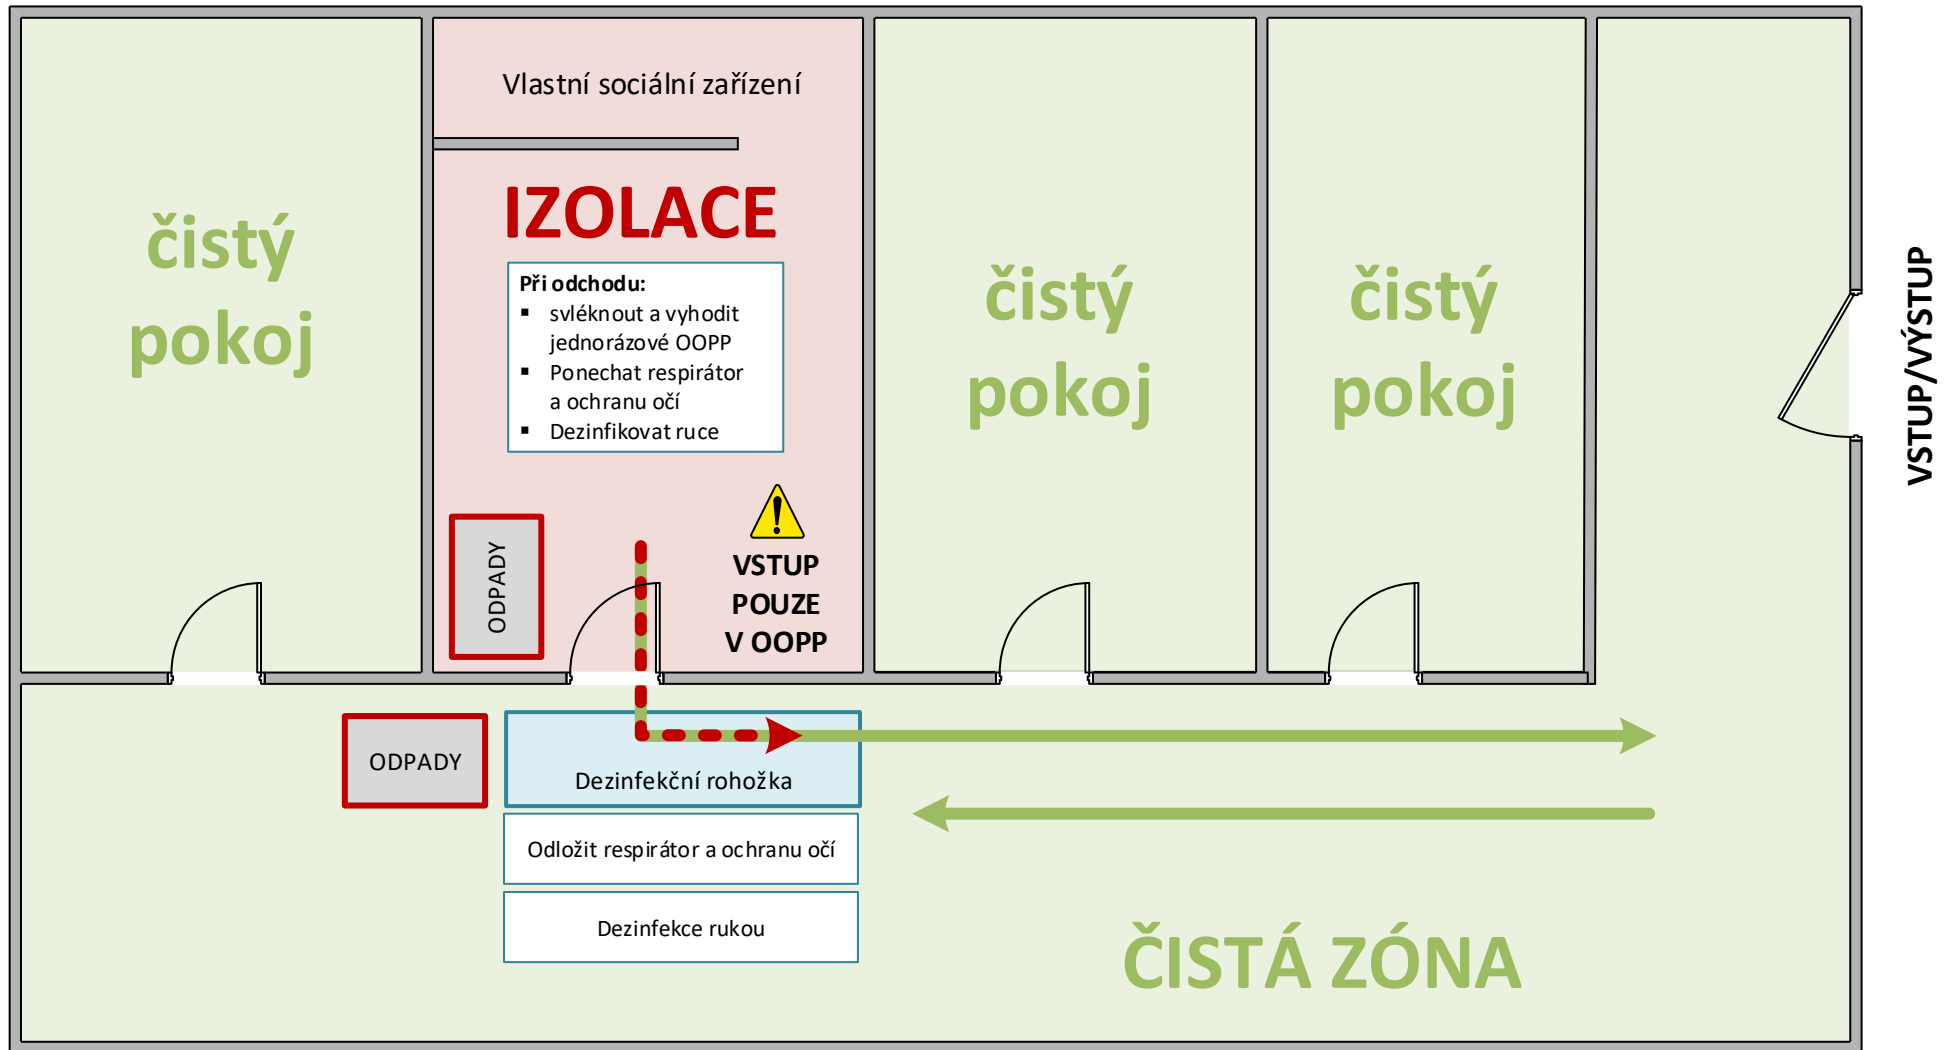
čistý pokoj

Vlastní sociální zařízení

IZOLACE

**Při odchodu:**
- svléknout a vyhodit jednorázové OOPP
- Ponechat respirátor a ochranu očí
- Dezinfikovat ruce

VSTUP POUZE V OOPP

ODPADY

čistý pokoj

čistý pokoj

VSTUP/VÝSTUP

ODPADY

Dezinfekční rohožka

Odložit respirátor a ochranu očí

Dezinfekce rukou

ČISTÁ ZÓNA